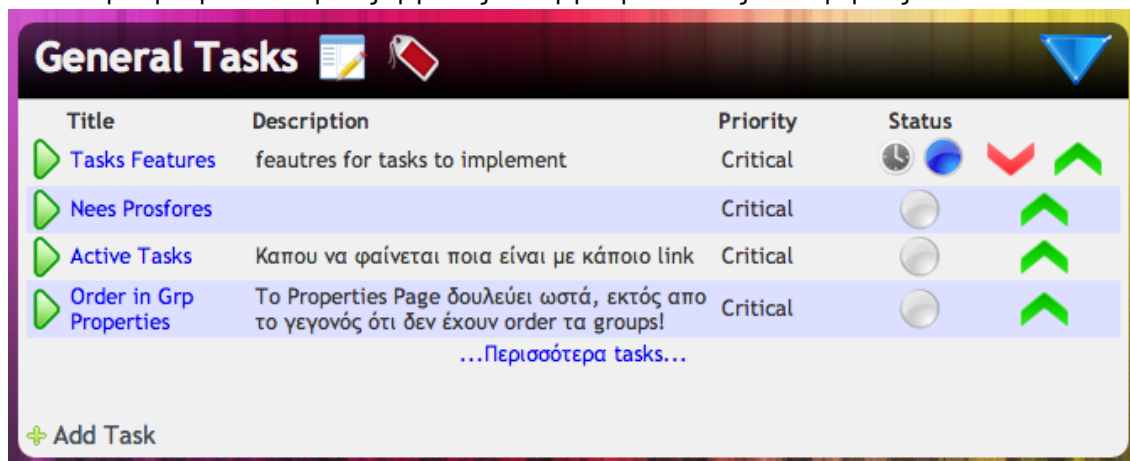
General Tasks

| Title | Description | Priority | Status |
|---|---|---|---|
| Tasks Features | feautres for tasks to implement | Critical | |
| Nees Prosfores | | Critical | |
| Active Tasks | Καπου να φαίνεται ποια είναι με κάποιο link | Critical | |
| Order in Grp Properties | Το Properties Page δουλεύει ωστά, εκτός απο το γεγονός ότι δεν έχουν order τα groups! | Critical | |

...Περισσότερα tasks...

Add Task